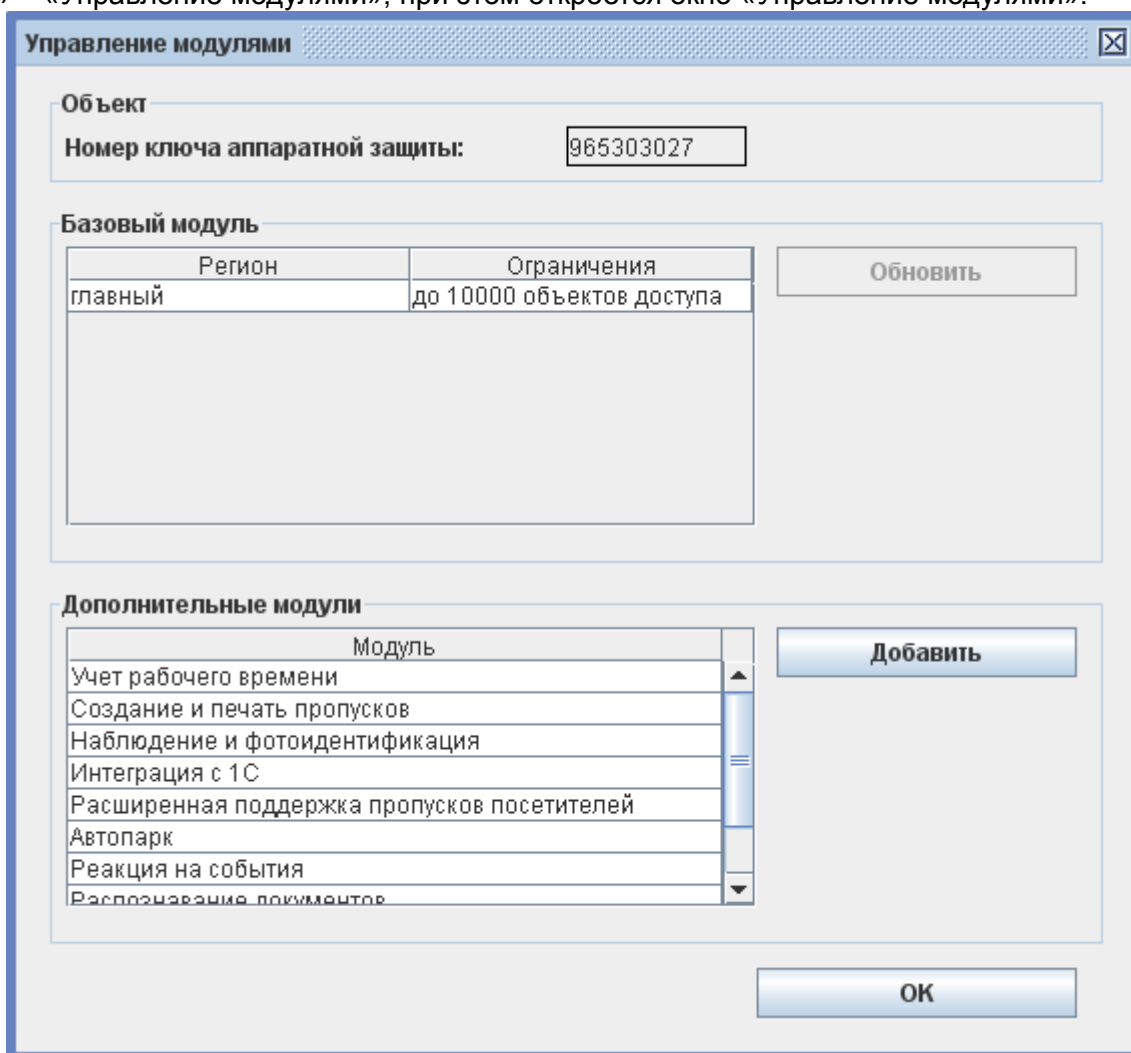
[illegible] «Управление модулями», при этом откроется окно «Управление модулями».

Управление модулями

Объект

Номер ключа аппаратной защиты: 965303027

Базовый модуль

| Регион | Ограничения |
|---|---|
| главный | до 10000 объектов доступа |

Обновить

Дополнительные модули

| Модуль |
|---|
| Учет рабочего времени |
| Создание и печать пропусков |
| Наблюдение и фотоидентификация |
| Интеграция с 1С |
| Расширенная поддержка пропусков посетителей |
| Автопарк |
| Реакция на события |
| Распознавание документов |

Добавить

OK